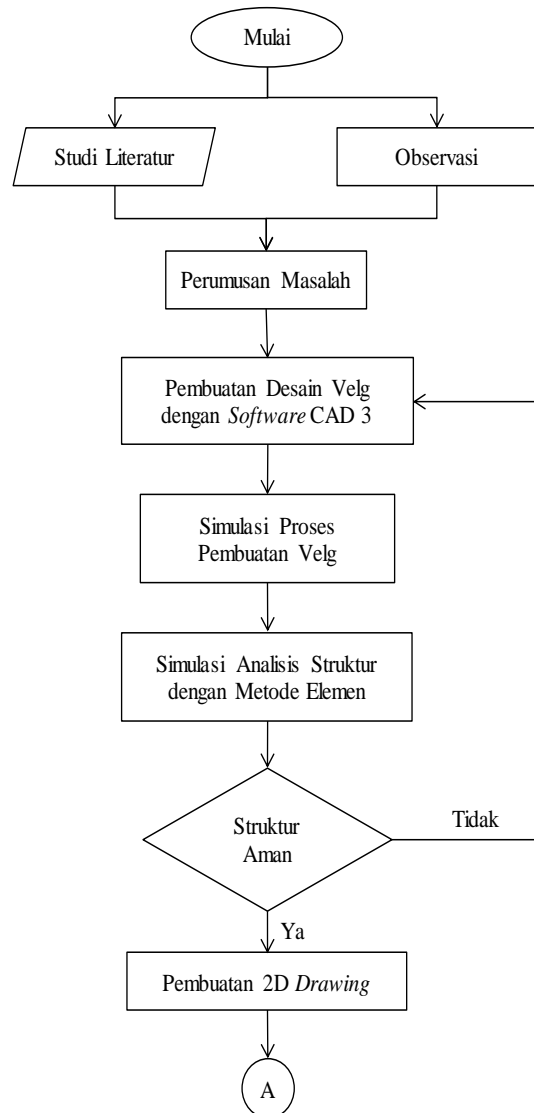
Mulai

Studi Literatur

Observasi

Perumusan Masalah

Pembuatan Desain Velg dengan *Software* CAD 3

Simulasi Proses Pembuatan Velg

Simulasi Analisis Struktur dengan Metode Elemen

Struktur Aman

Tidak

Ya

Pembuatan 2D *Drawing*

A